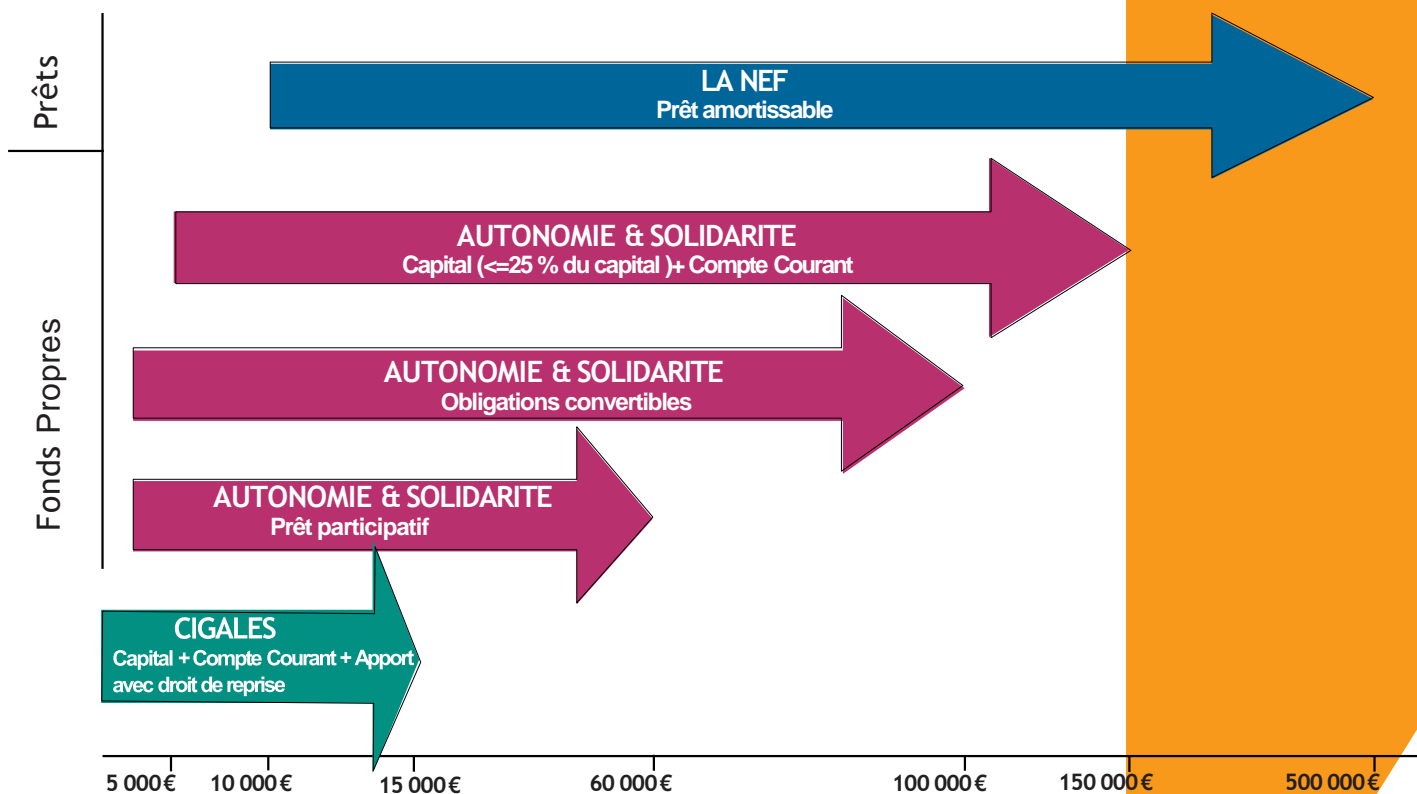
Prêts

Fonds Propres

LA NEF
Prêt amortissable

AUTONOMIE & SOLIDARITE
Capital (<=25 % du capital )+ Compte Courant

AUTONOMIE & SOLIDARITE
Obligations convertibles

AUTONOMIE & SOLIDARITE
Prêt participatif

CIGALES
Capital + Compte Courant + Apport avec droit de reprise

5 000 €
10 000 €
15 000 €
60 000 €
100 000 €
150 000 €
500 000 €